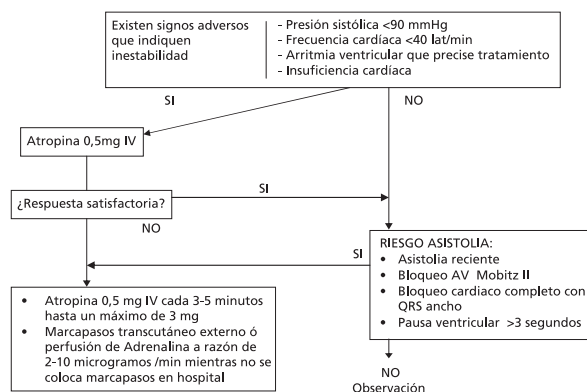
Existen signos adversos que indiquen inestabilidad

- Presión sistólica <90 mmHg
- Frecuencia cardíaca <40 lat/min
- Arritmia ventricular que precise tratamiento
- Insuficiencia cardíaca

SI

NO

Atropina 0,5mg IV

¿Respuesta satisfactoria?

SI

NO

RIESGO ASISTOLIA:
• Asistolia reciente
• Bloqueo AV Mobitz II
• Bloqueo cardiaco completo con QRS ancho
• Pausa ventricular >3 segundos

SI

• Atropina 0,5 mg IV cada 3-5 minutos hasta un máximo de 3 mg
• Marcapasos transcutáneo externo ó perfusión de Adrenalina a razón de 2-10 microgramos /min mientras no se coloca marcapasos en hospital

NO
Observación